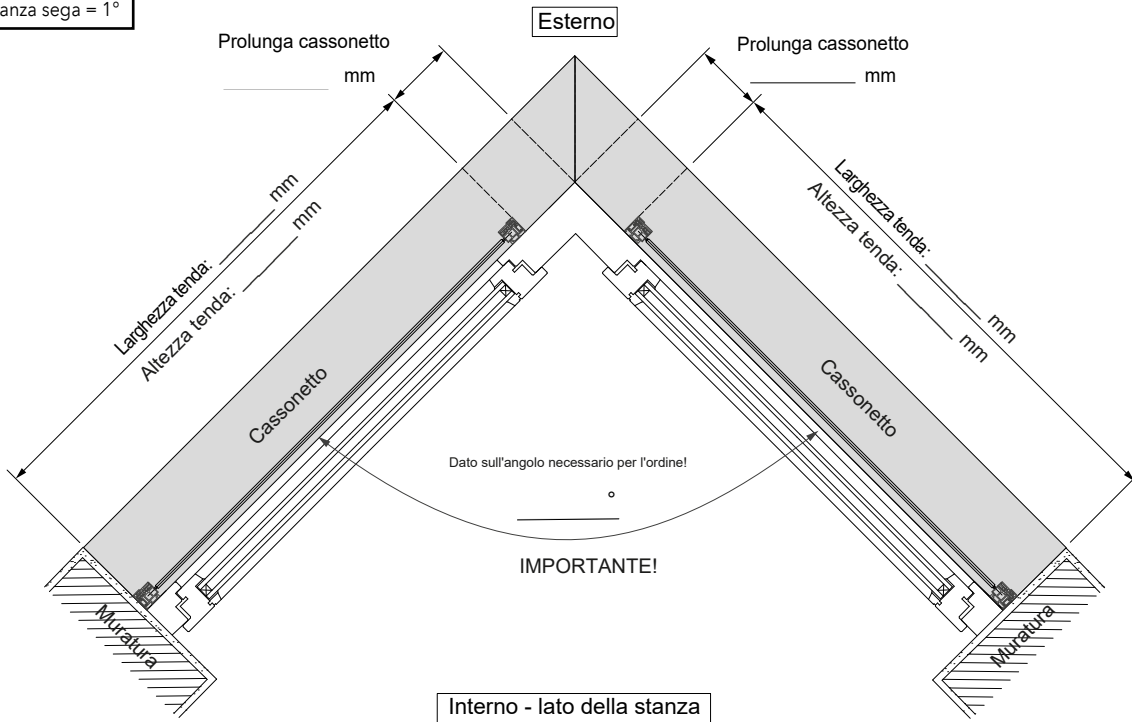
anza sega = 1°

Esterno

Prolunga cassonetto
mm

Prolunga cassonetto
mm

Larghezza tenda: mm
Altezza tenda: mm

Larghezza tenda: mm
Altezza tenda: mm

Cassonetto

Cassonetto

Dato sull'angolo necessario per l'ordine!
°

IMPORTANTE!

Muratura

Muratura

Interno - lato della stanza